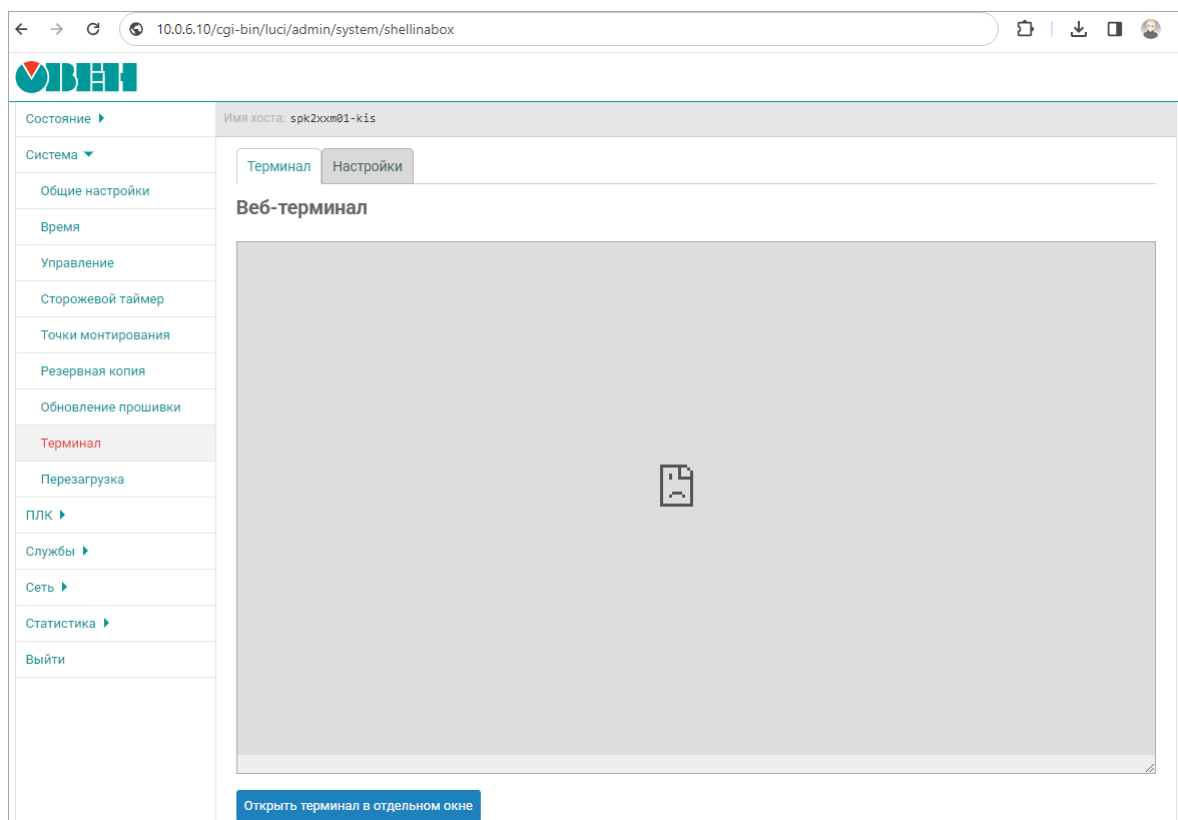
10.0.6.10/cgi-bin/luci/admin/system/shellinabox

ОВЕН

Состояние
Система
Общие настройки
Время
Управление
Сторожевой таймер
Точки монтирования
Резервная копия
Обновление прошивки
Терминал
Перезагрузка
ПЛК
Службы
Сеть
Статистика
Выйти

Имя хоста: spk2xxm01-kis

Терминал
Настройки

Веб-терминал

Открыть терминал в отдельном окне